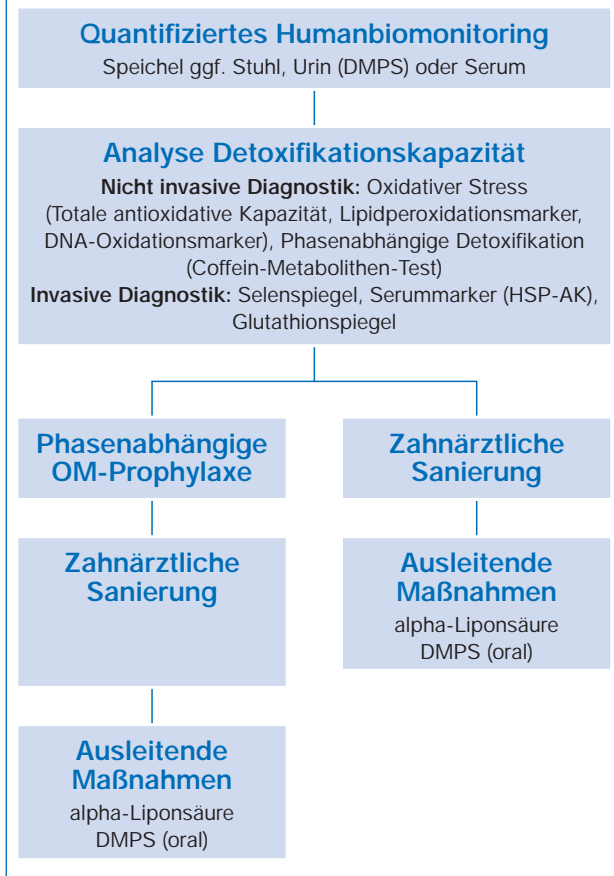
Quantifiziertes Humanbiomonitoring
Speichel ggf. Stuhl, Urin (DMPS) oder Serum

Analyse Detoxifikationskapazität
**Nicht invasive Diagnostik:** Oxidativer Stress (Totale antioxidative Kapazität, Lipidperoxidationsmarker, DNA-Oxidationsmarker), Phasenabhängige Detoxifikation (Coffein-Metabolithen-Test)
**Invasive Diagnostik:** Selenspiegel, Serummarker (HSP-AK), Glutathionspiegel

Phasenabhängige OM-Prophylaxe

Zahnärztliche Sanierung

Ausleitende Maßnahmen
alpha-Liponsäure
DMPS (oral)

Zahnärztliche Sanierung

Ausleitende Maßnahmen
alpha-Liponsäure
DMPS (oral)